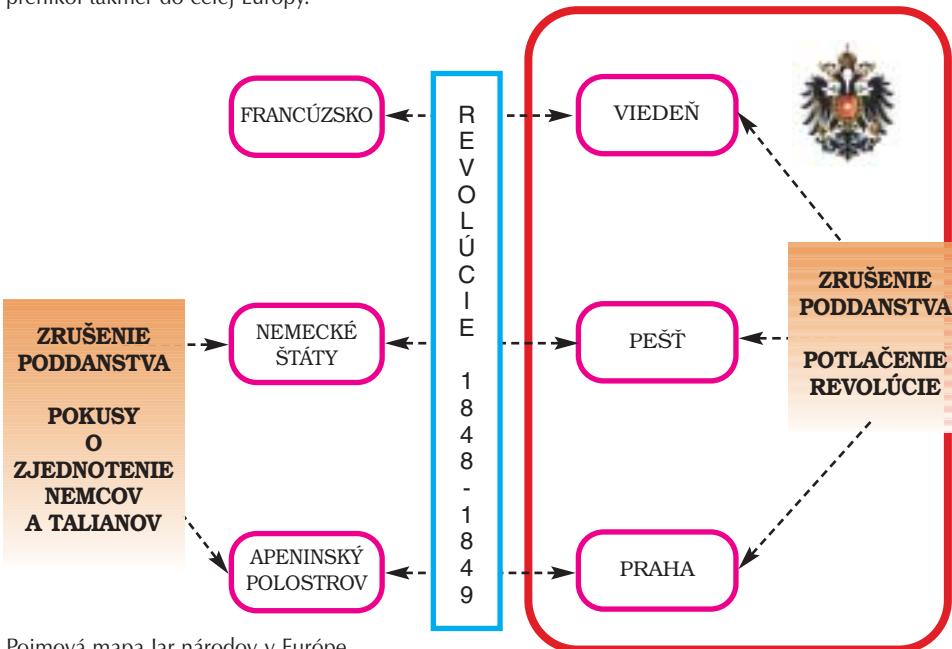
prenikol takmer do celej Európy.

FRANCÚZSKO

REVOLÚCIE 1848 - 1849

VIEDEŇ

ZRUŠENIE PODDANSTVA

POKUSY O ZJEDNOTENIE NEMCOV A TALIANOV

NEMECKÉ ŠTÁTY

PEŠŤ

ZRUŠENIE PODDANSTVA

POTLAČENIE REVOLÚCIE

APENINSKÝ POLOSTROV

PRAHA

Pojmová mapa Jar národov v Európe